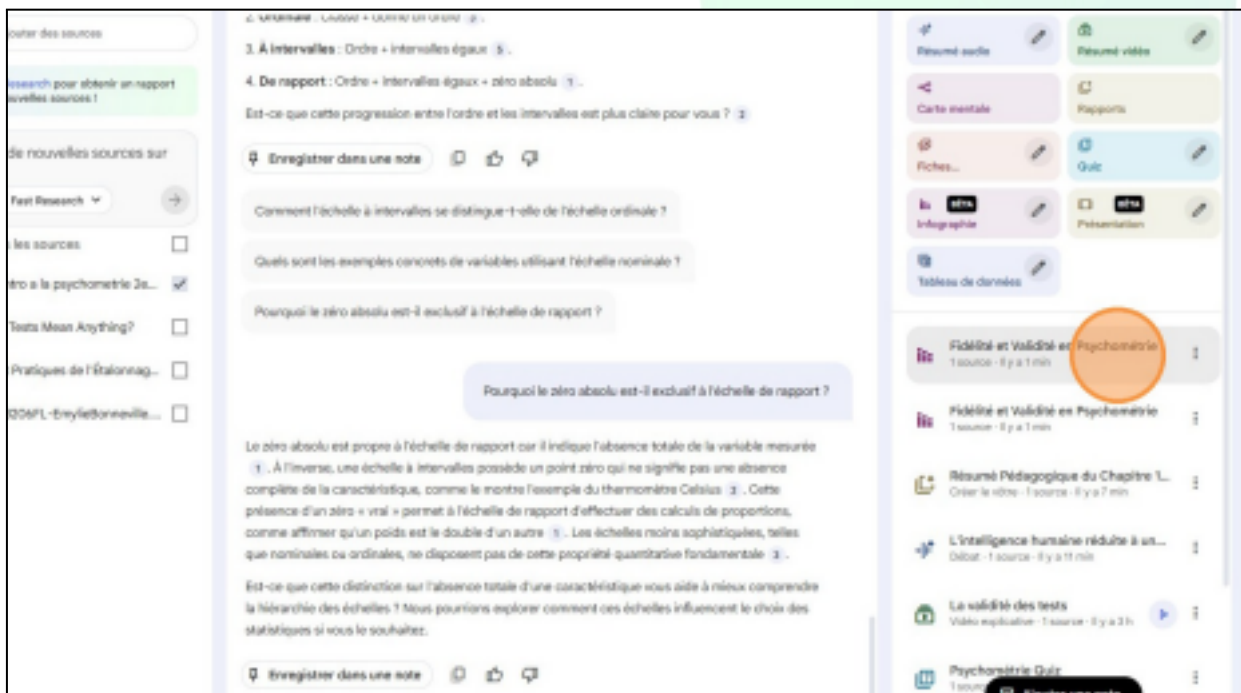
outer des sources

esearch pour obtenir un rapport uvelles sources !

de nouvelles sources sur

Fast Research

s les sources

tro à la psychométrie 3e...

Tests Mean Anything?

Pratiques de l'Étalonnag...

206FL-EmylieBonneville...

2. Ordinale : Classe + donne un ordre 2.

3. À intervalles : Ordre + intervalles égaux 5.

4. De rapport : Ordre + intervalles égaux + zéro absolu 1.

Est-ce que cette progression entre l'ordre et les intervalles est plus claire pour vous ? 2

Enregistrer dans une note

Comment l'échelle à intervalles se distingue-t-elle de l'échelle ordinale ?

Quels sont les exemples concrets de variables utilisant l'échelle nominale ?

Pourquoi le zéro absolu est-il exclusif à l'échelle de rapport ?

Pourquoi le zéro absolu est-il exclusif à l'échelle de rapport ?

Le zéro absolu est propre à l'échelle de rapport car il indique l'absence totale de la variable mesurée 1. À l'inverse, une échelle à intervalles possède un point zéro qui ne signifie pas une absence complète de la caractéristique, comme le montre l'exemple du thermomètre Celsius 2. Cette présence d'un zéro « vrai » permet à l'échelle de rapport d'effectuer des calculs de proportions, comme affirmer qu'un poids est le double d'un autre 1. Les échelles moins sophistiquées, telles que nominales ou ordinales, ne disposent pas de cette propriété quantitative fondamentale 3.

Est-ce que cette distinction sur l'absence totale d'une caractéristique vous aide à mieux comprendre la hiérarchie des échelles ? Nous pourrions explorer comment ces échelles influencent le choix des statistiques si vous le souhaitez.

Enregistrer dans une note

Résumé audio

Résumé vidéo

Carte mentale

Rapports

Fiches...

Quiz

BÊTA Infographie

BÊTA Présentation

Tableau de données

Fidélité et Validité en Psychométrie
1 source · Il y a 1 min

Fidélité et Validité en Psychométrie
1 source · Il y a 1 min

Résumé Pédagogique du Chapitre 1...
Créer le vôtre · 1 source · Il y a 7 min

L'intelligence humaine réduite à un...
Débat · 1 source · Il y a 11 min

La validité des tests
Vidéo explicative · 1 source · Il y a 3 h

Psychométrie Quiz
1 sourc